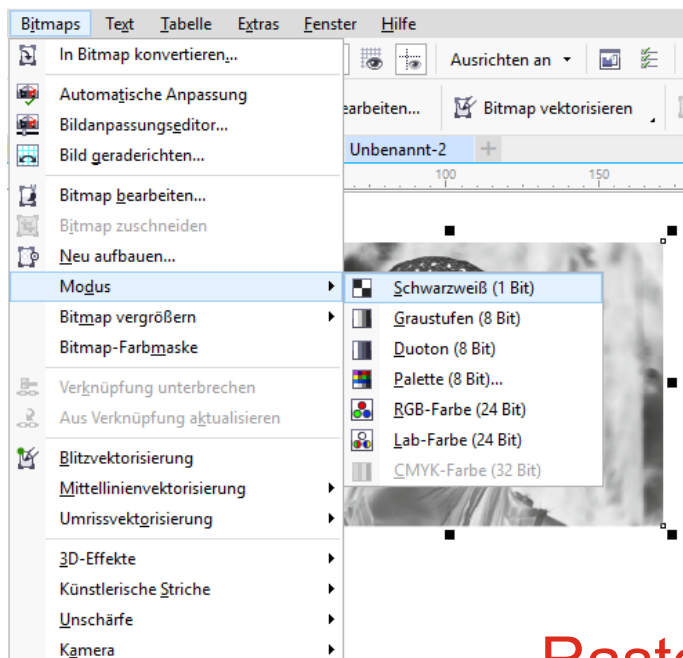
Bitmaps Text Tabelle Extras Fenster Hilfe

In Bitmap konvertieren...
Automatische Anpassung
Bildanpassungseditor...
Bild geraderichten...
Bitmap bearbeiten...
Bitmap zuschneiden
Neu aufbauen...
Modus
Bitmap vergrößern
Bitmap-Farbmaske
Verknüpfung unterbrechen
Aus Verknüpfung aktualisieren
Blitzvektorisierung
Mittellinienvektorisierung
Umrissvektorisierung
3D-Effekte
Künstlerische Striche
Unschärfe
Kamera

Ausrichten an
earbeiten...
Bitmap vektorisieren
Unbenannt-2
100
150

Schwarzweiß (1 Bit)
Graustufen (8 Bit)
Duoton (8 Bit)
Palette (8 Bit)...
RGB-Farbe (24 Bit)
Lab-Farbe (24 Bit)
CMYK-Farbe (32 Bit)

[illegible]